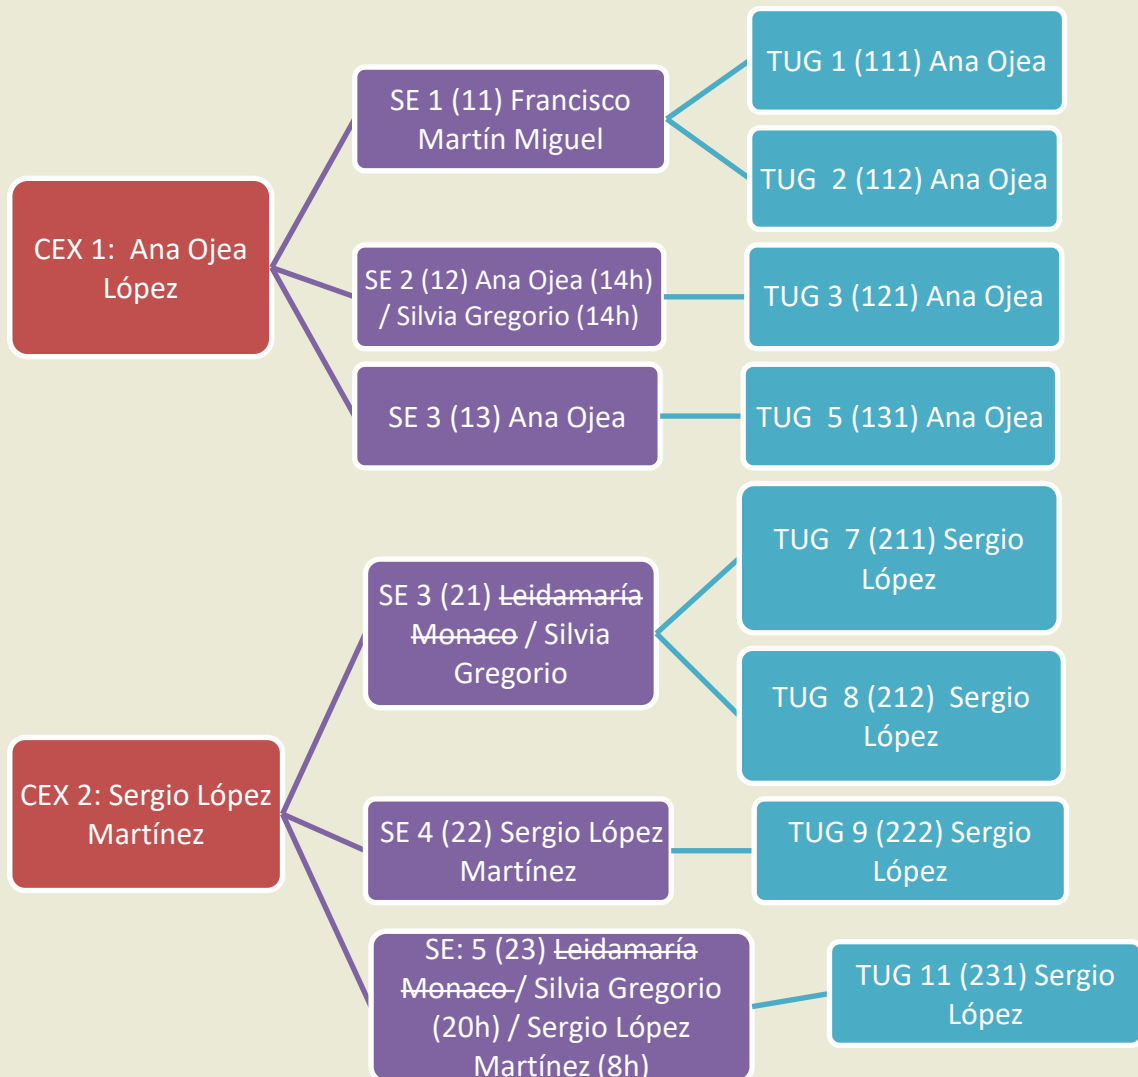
CEX 1: Ana Ojea López

SE 1 (11) Francisco Martín Miguel

TUG 1 (111) Ana Ojea

TUG 2 (112) Ana Ojea

SE 2 (12) Ana Ojea (14h) / Silvia Gregorio (14h)

TUG 3 (121) Ana Ojea

SE 3 (13) Ana Ojea

TUG 5 (131) Ana Ojea

CEX 2: Sergio López Martínez

SE 3 (21) ~~Leidamaría Monaco~~ / Silvia Gregorio

TUG 7 (211) Sergio López

TUG 8 (212) Sergio López

SE 4 (22) Sergio López Martínez

TUG 9 (222) Sergio López

SE: 5 (23) ~~Leidamaría Monaco~~ / Silvia Gregorio (20h) / Sergio López Martínez (8h)

TUG 11 (231) Sergio López